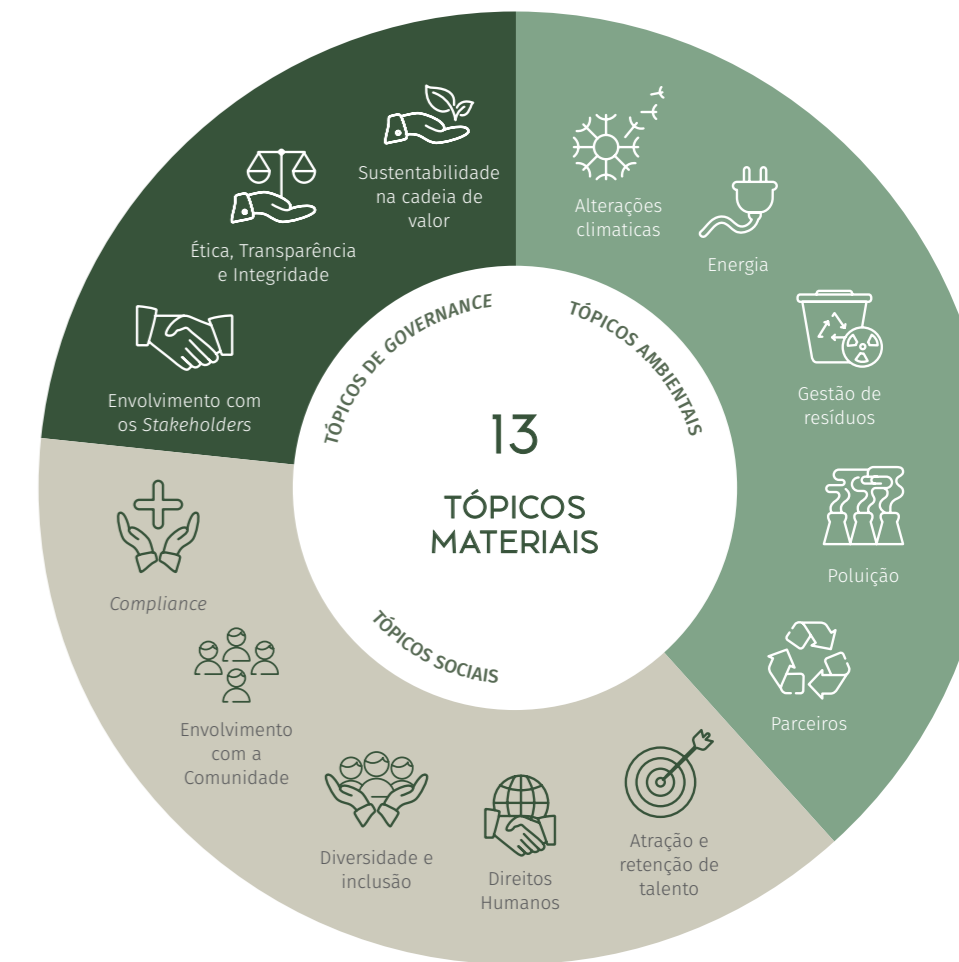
13
TÓPICOS MATERIAIS

TÓPICOS DE GOVERNANCE

Sustentabilidade na cadeia de valor

Ética, Transparência e Integridade

Envolvimento com os *Stakeholders*

TÓPICOS AMBIENTAIS

Alterações climaticas

Energia

Gestão de resíduos

Poluição

Parceiros

TÓPICOS SOCIAIS

*Compliance*

Envolvimento com a Comunidade

Diversidade e inclusão

Direitos Humanos

Atração e retenção de talento